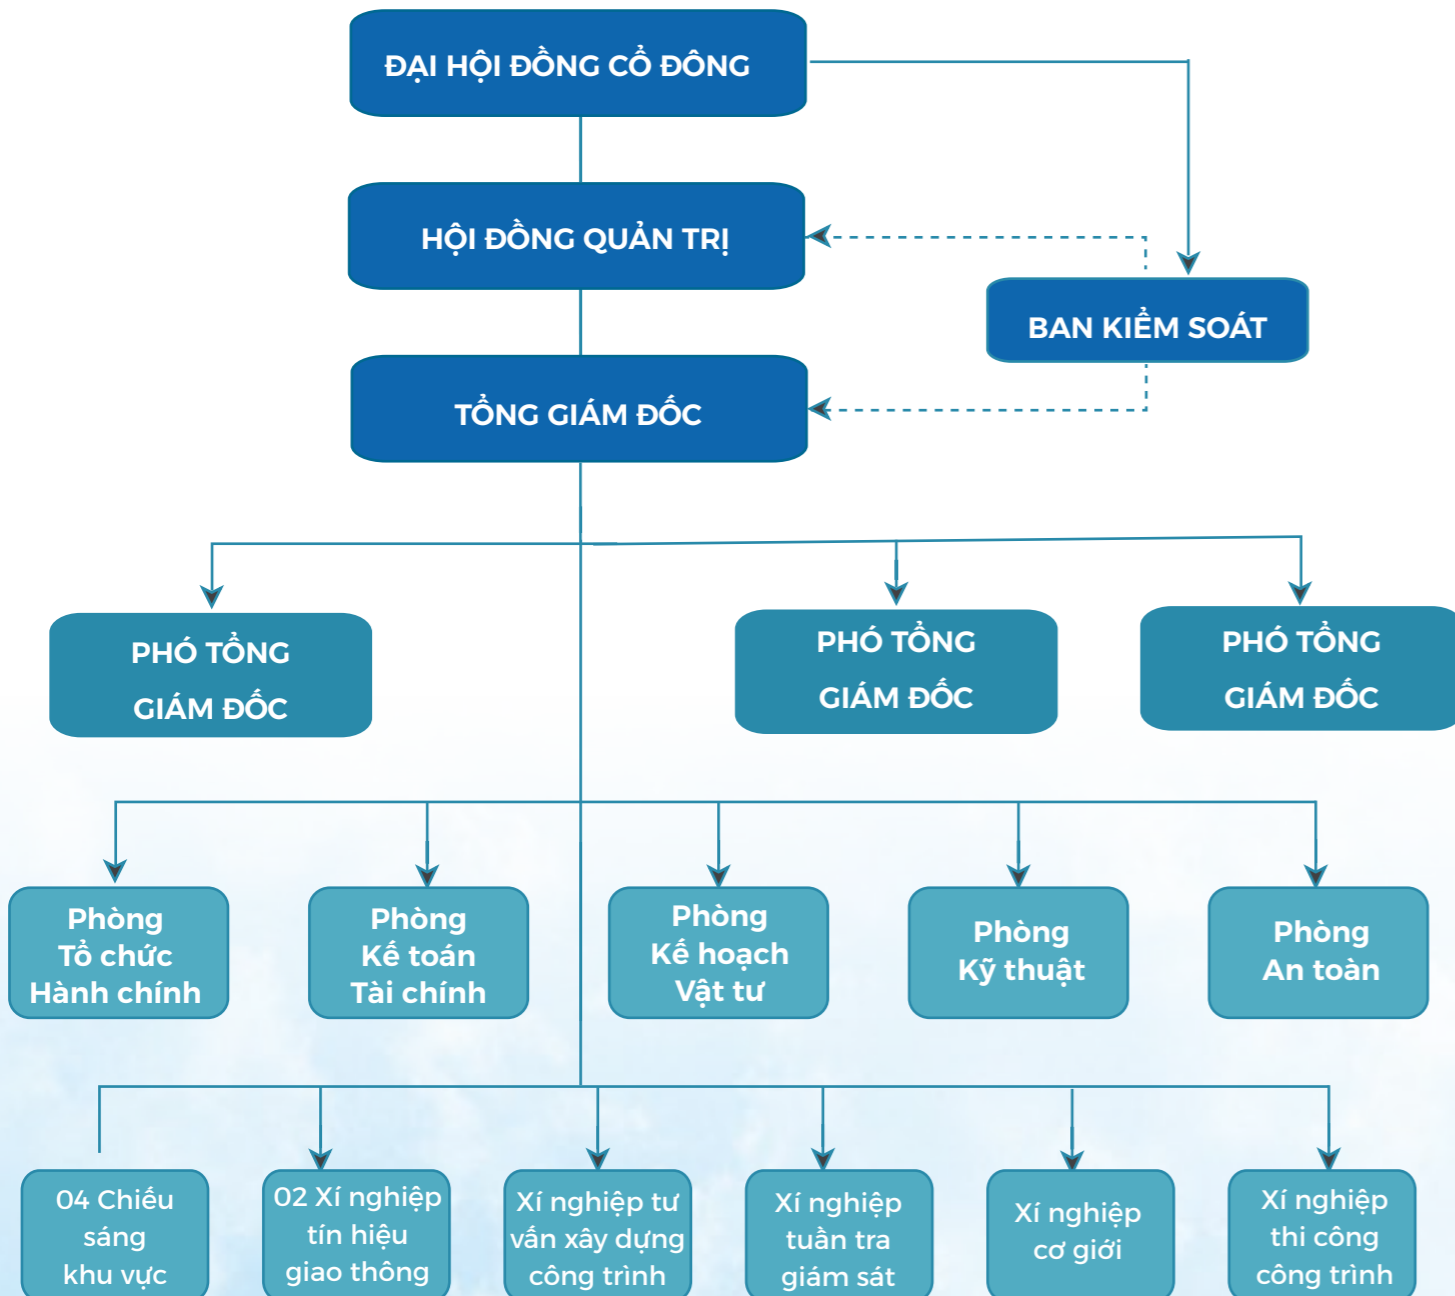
ĐẠI HỘI ĐỒNG CỔ ĐÔNG

HỘI ĐỒNG QUẢN TRỊ

BAN KIỂM SOÁT

TỔNG GIÁM ĐỐC

PHÓ TỔNG GIÁM ĐỐC

PHÓ TỔNG GIÁM ĐỐC

PHÓ TỔNG GIÁM ĐỐC

Phòng Tổ chức Hành chính

Phòng Kế toán Tài chính

Phòng Kế hoạch Vật tư

Phòng Kỹ thuật

Phòng An toàn

04 Chiếu sáng khu vực

02 Xí nghiệp tín hiệu giao thông

Xí nghiệp tư vấn xây dựng công trình

Xí nghiệp tuần tra giám sát

Xí nghiệp cơ giới

Xí nghiệp thi công công trình